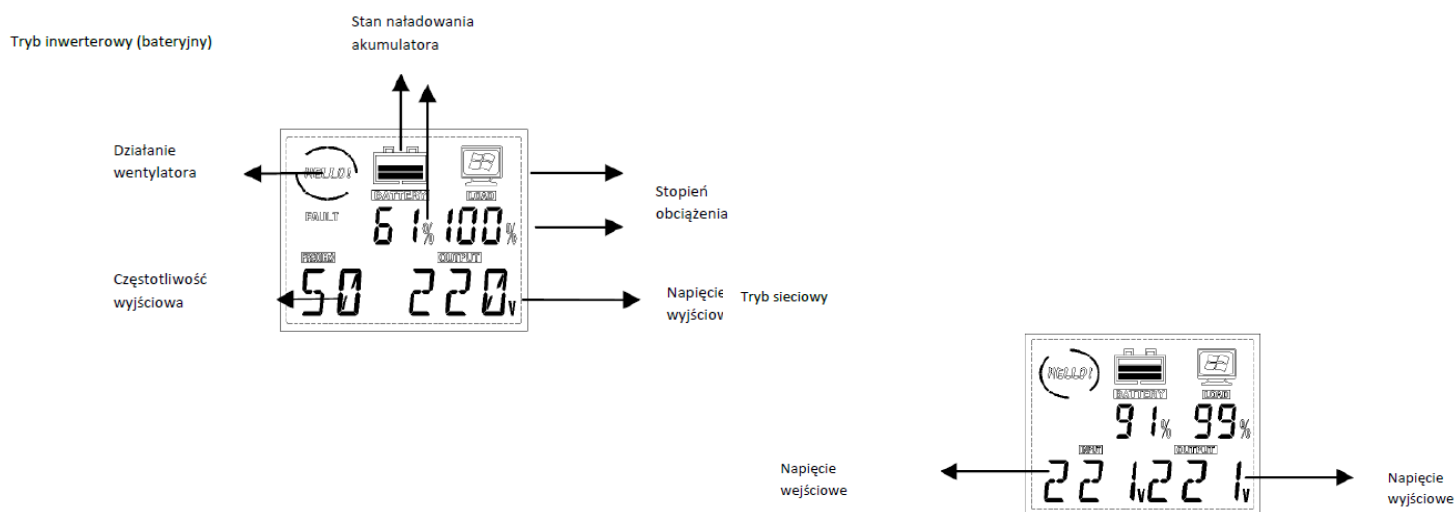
Tryb inwerterowy (bateryjny)

Stan naładowania akumulatora

Działanie wentylatora

HELLO!

BATTERY

LOAD

FAULT

61% 100%

Stopień obciążenia

FREQ

OUTPUT

Częstotliwość wyjściowa

50 220V

Napięcie wyjściow

Tryb sieciowy

HELLO!

BATTERY

LOAD

91% 99%

INPUT

OUTPUT

Napięcie wejściowe

221V 221V

Napięcie wyjściowe